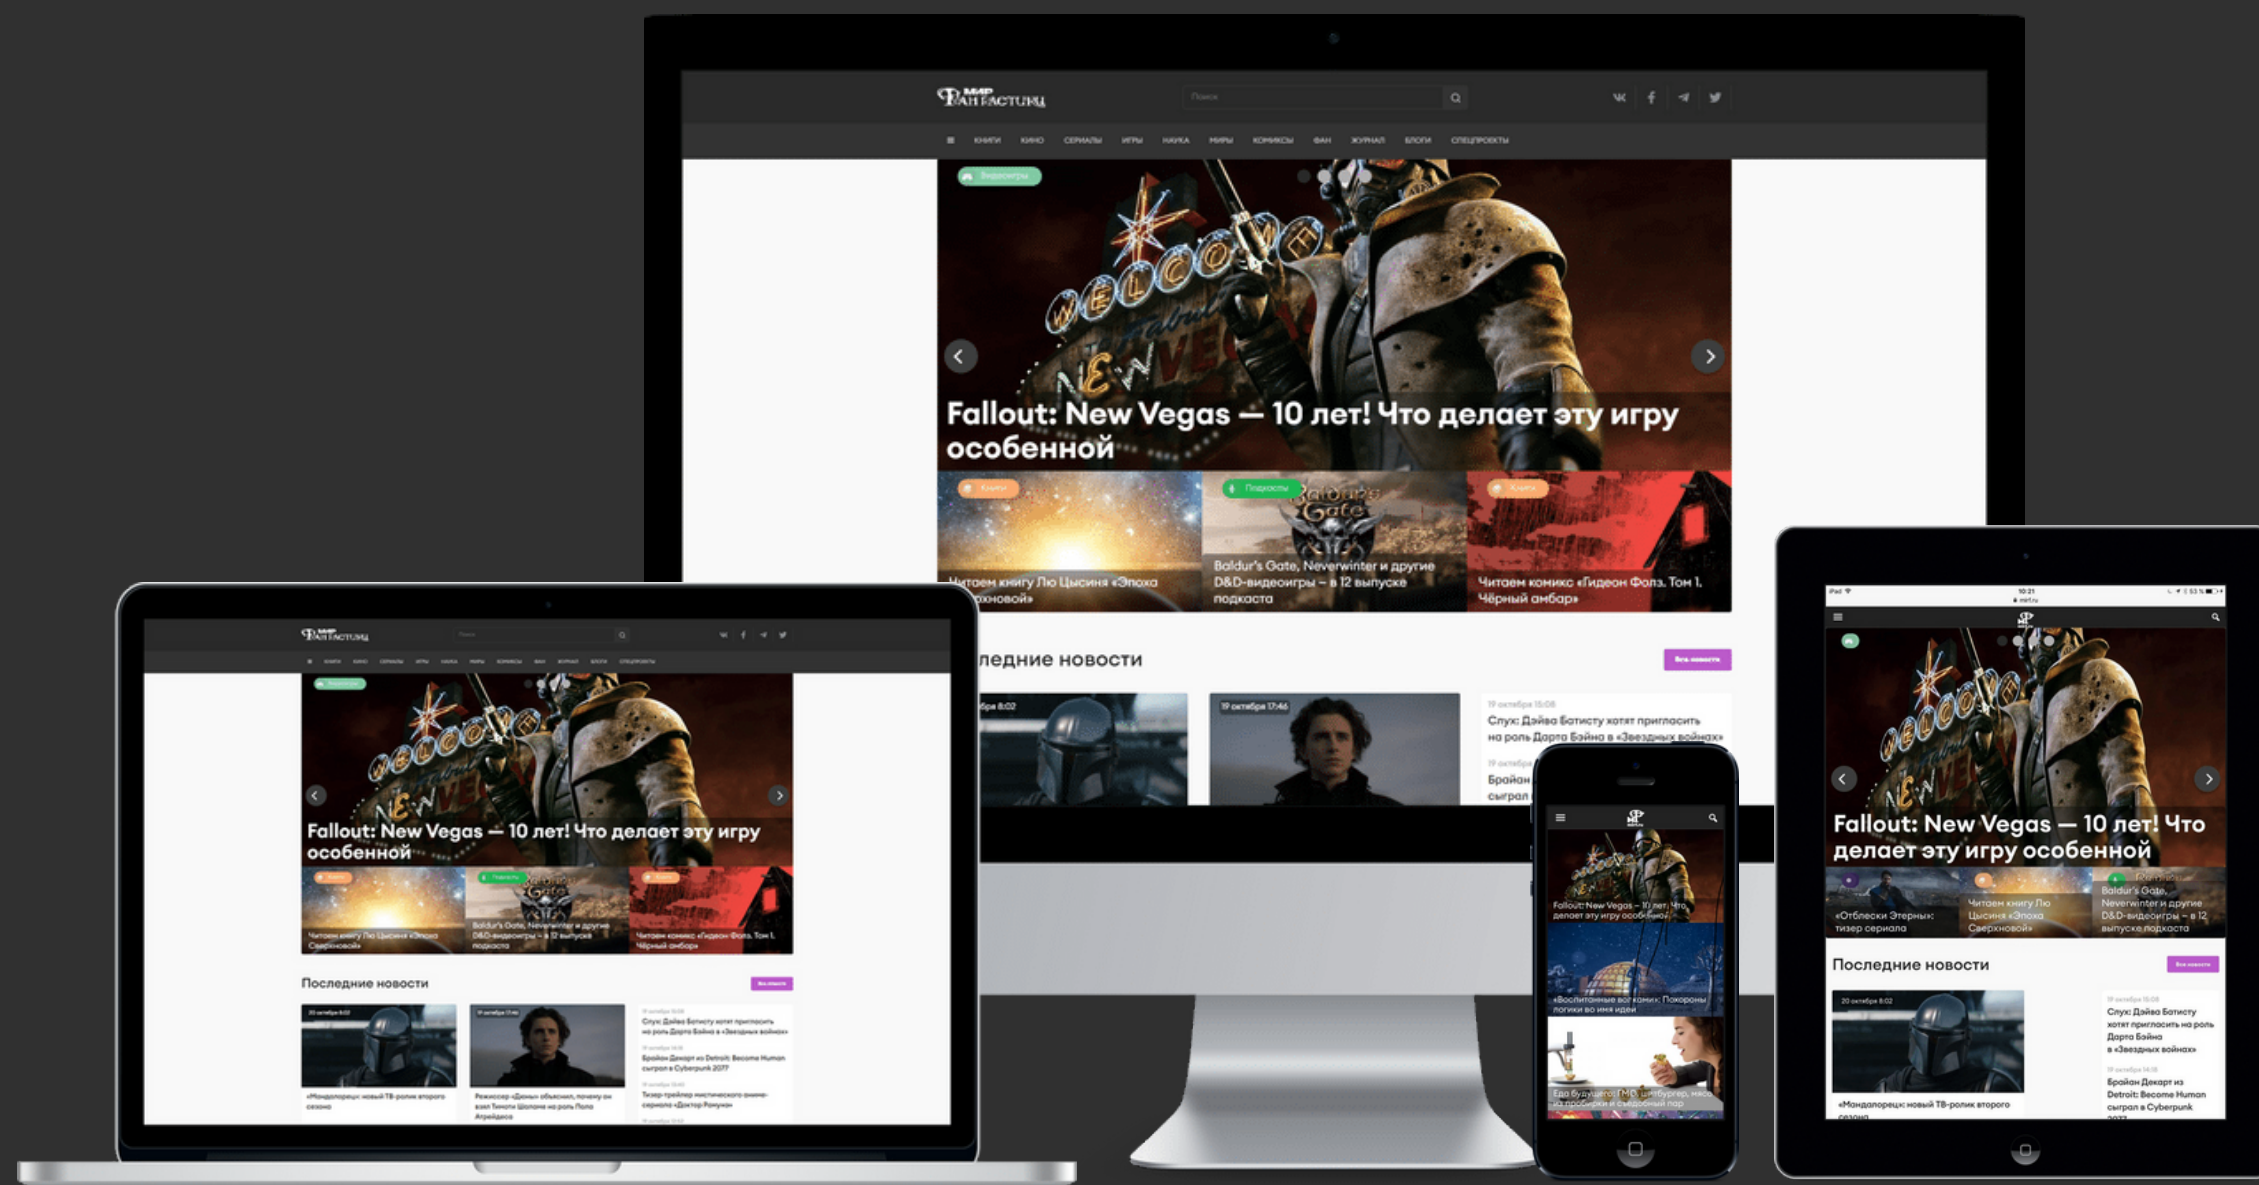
Мир Фантастики

Поиск

КНИГИ КИНО СЕРИАЛЫ ИГРЫ НАУКА МИРЫ КОМИКСЫ ФАН ЖУРНАЛ БЛОГИ СПЕЦПРОЕКТЫ

Видеоигры

Fallout: New Vegas — 10 лет! Что делает эту игру особенной

Книги
Читаем книгу Лю Цысиня «Эпоха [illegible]хновой»

Подкасты
Baldur's Gate, Neverwinter и другие D&D-видеоигры – в 12 выпуске подкаста

Книги
Читаем комикс «Гидеон Фолз. Том 1. Чёрный амбар»

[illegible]ледние новости

Все новости

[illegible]бря 8:02

19 октября 17:46

19 октября 15:08
Слух: Дэйва Батисту хотят пригласить на роль Дарта Бэйна в «Звездных войнах»

Брайан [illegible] сыграл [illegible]

Последние новости

20 октября 8:02
«Мандалорец»: новый ТВ-ролик второго сезона

19 октября 17:46
Режиссер «Дюны» объяснил, почему он взял Тимоти Шаламе на роль Пола Атрейдеса

Брайан Декарт из Detroit: Become Human сыграл в Cyberpunk 2077

Тизер-трейлер мистического аниме-сериала «Доктор Ромунт»

Fallout: New Vegas — 10 лет! Что делает эту игру особенной

«Воспитанные волками»: Покорены логики во имя идеи

Еда будущего: ГМО, гамбургер, мясо из пробирки и съедобный пар

«Отблески Этерны»: тизер сериала

Читаем книгу Лю Цысиня «Эпоха Сверхновой»

Baldur's Gate, Neverwinter и другие D&D-видеоигры – в 12 выпуске подкаста

Последние новости

Все новости

20 октября 8:02
«Мандалорец»: новый ТВ-ролик второго сезона

Слух: Дэйва Батисту хотят пригласить на роль Дарта Бэйна в «Звездных войнах»

Брайан Декарт из Detroit: Become Human сыграл в Cyberpunk